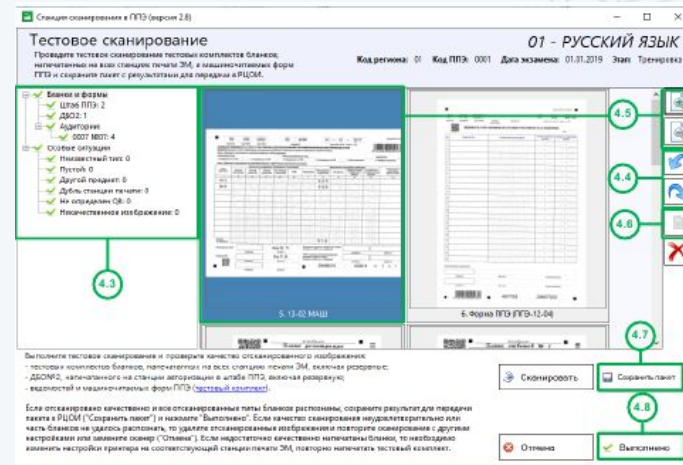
Станция сканирования в ППЭ (версия 2.8)

Тестовое сканирование

Проведите тестовое сканирование тестовых комплектов бланков, напечатанных на всех станциях печати ЭМ, и машиночитаемых форм ППЭ и сохраните пакет с результатами для передачи в РЦОИ.

01 - РУССКИЙ ЯЗЫК

Код региона: 01 Код ППЭ: 0001 Дата экзамена: 01.01.2019 Этап: Тренировка

Бланки и формы
Штаб ППЭ: 2
ДБО2: 1
Аудитории
0007 №07: 4
Особые ситуации
Неизвестный тип: 0
Пустой: 0
Другой предмет: 0
Дубль станции печати: 0
Не определен QR: 0
Некачественное изображение: 0

4.3

4.5

4.4

4.6

5. 13-02 МАШ

6. Форма ППЭ (ППЭ-12-04)

4.7

4.8

Выполните тестовое сканирование и проверьте качество отсканированного изображения:
- тестовых комплектов бланков, напечатанных на всех станциях печати ЭМ, включая резервные;
- ДБО№2, напечатанного на станции авторизации в Штабе ППЭ, включая резервную;
- ведомостей и машиночитаемых форм ППЭ (тестовый комплект).

Если отсканированное качественно и все отсканированные типы бланков распознаны, сохраните результат для передачи пакета в РЦОИ ("Сохранить пакет") и нажмите "Выполнено". Если качество сканирования неудовлетворительно или часть бланков не удалось распознать, то удалите отсканированные изображения и повторите сканирование с другими настройками или замените сканер ("Отмена"). Если недостаточно качественно напечатаны бланки, то необходимо изменить настройки принтера на соответствующей станции печати ЭМ, повторно напечатать тестовый комплект.

Сканировать

Сохранить пакет

Отмена

Выполнено